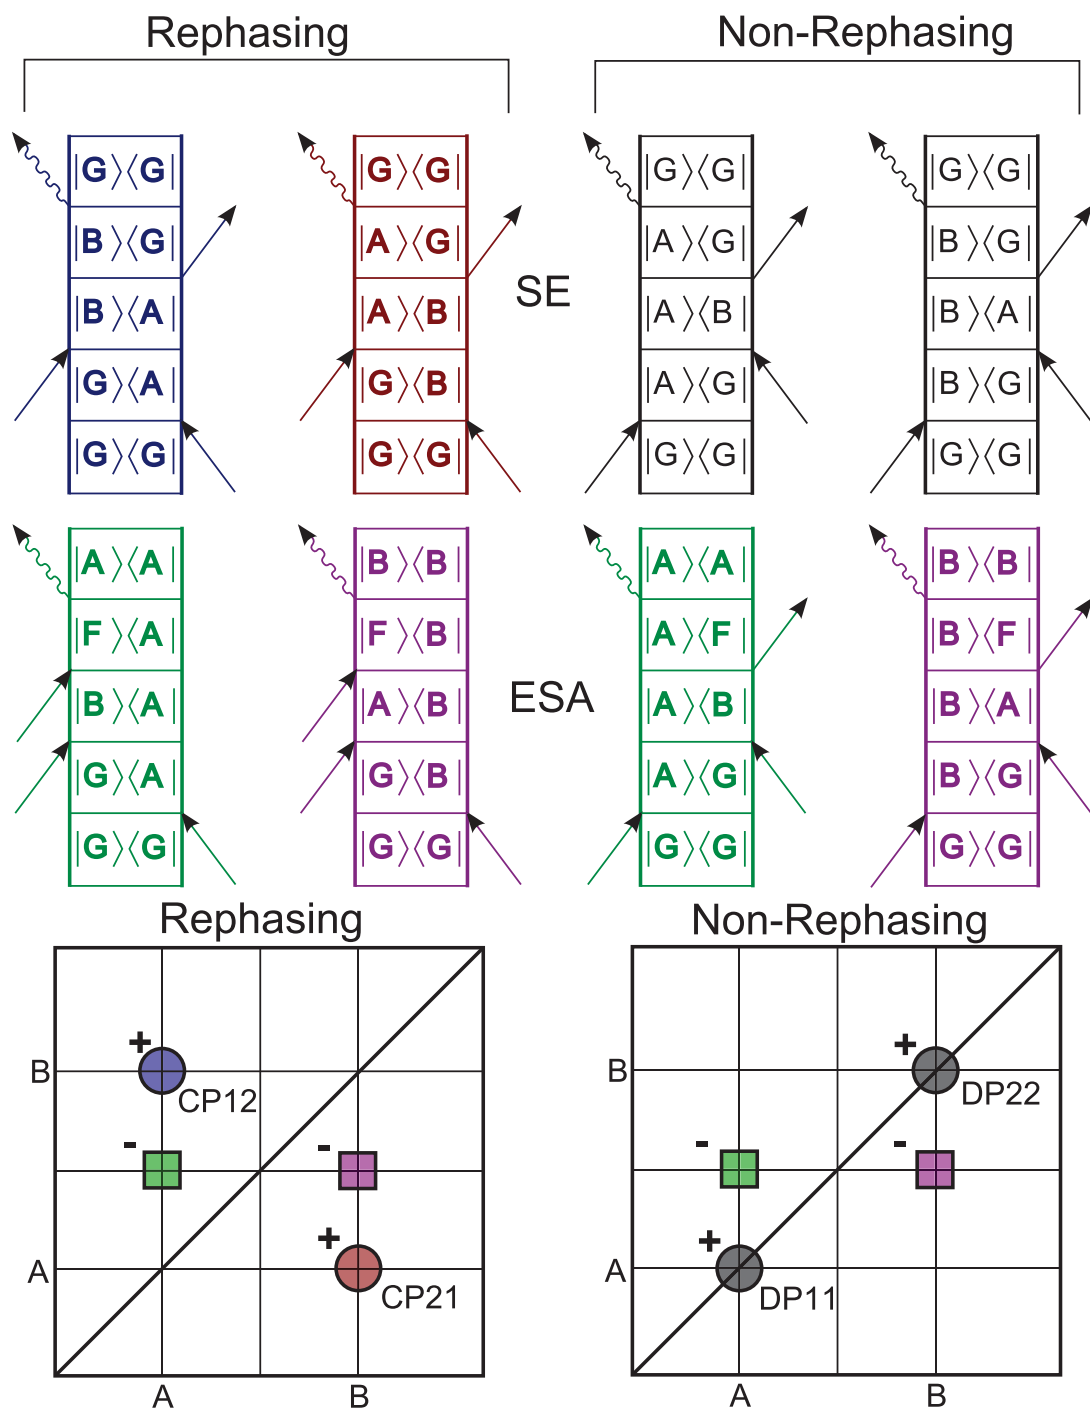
Rephasing

Non-Rephasing

$|G\rangle\langle G|$
$|B\rangle\langle G|$
$|B\rangle\langle A|$
$|G\rangle\langle A|$
$|G\rangle\langle G|$

$|G\rangle\langle G|$
$|A\rangle\langle G|$
$|A\rangle\langle B|$
$|G\rangle\langle B|$
$|G\rangle\langle G|$

SE

$|G\rangle\langle G|$
$|A\rangle\langle G|$
$|A\rangle\langle B|$
$|A\rangle\langle G|$
$|G\rangle\langle G|$

$|G\rangle\langle G|$
$|B\rangle\langle G|$
$|B\rangle\langle A|$
$|B\rangle\langle G|$
$|G\rangle\langle G|$

$|A\rangle\langle A|$
$|F\rangle\langle A|$
$|B\rangle\langle A|$
$|G\rangle\langle A|$
$|G\rangle\langle G|$

$|B\rangle\langle B|$
$|F\rangle\langle B|$
$|A\rangle\langle B|$
$|G\rangle\langle B|$
$|G\rangle\langle G|$

ESA

$|A\rangle\langle A|$
$|A\rangle\langle F|$
$|A\rangle\langle B|$
$|A\rangle\langle G|$
$|G\rangle\langle G|$

$|B\rangle\langle B|$
$|B\rangle\langle F|$
$|B\rangle\langle A|$
$|B\rangle\langle G|$
$|G\rangle\langle G|$

Rephasing

B
A
+
CP12
-
-
+
CP21
A
B

Non-Rephasing

B
A
+
DP22
-
-
+
DP11
A
B